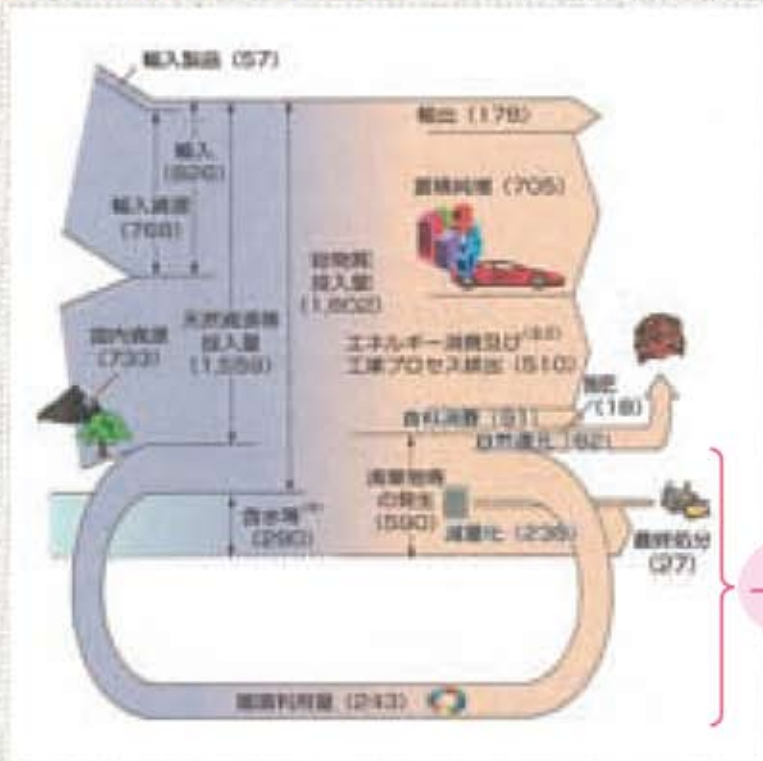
輸入製品（57）

輸入（626）

輸入資源（703）

国内資源（733）

天然資源等投入量（1,559）

総物質投入量（1,802）

輸出（178）

蓄積純増（705）

エネルギー消費及び工業プロセス排出（510）

施肥（16）

食料消費（91）

自然還元（82）

含水等（290）

廃棄物等の発生（590）

減量化（235）

最終処分（27）

循環利用量（243）